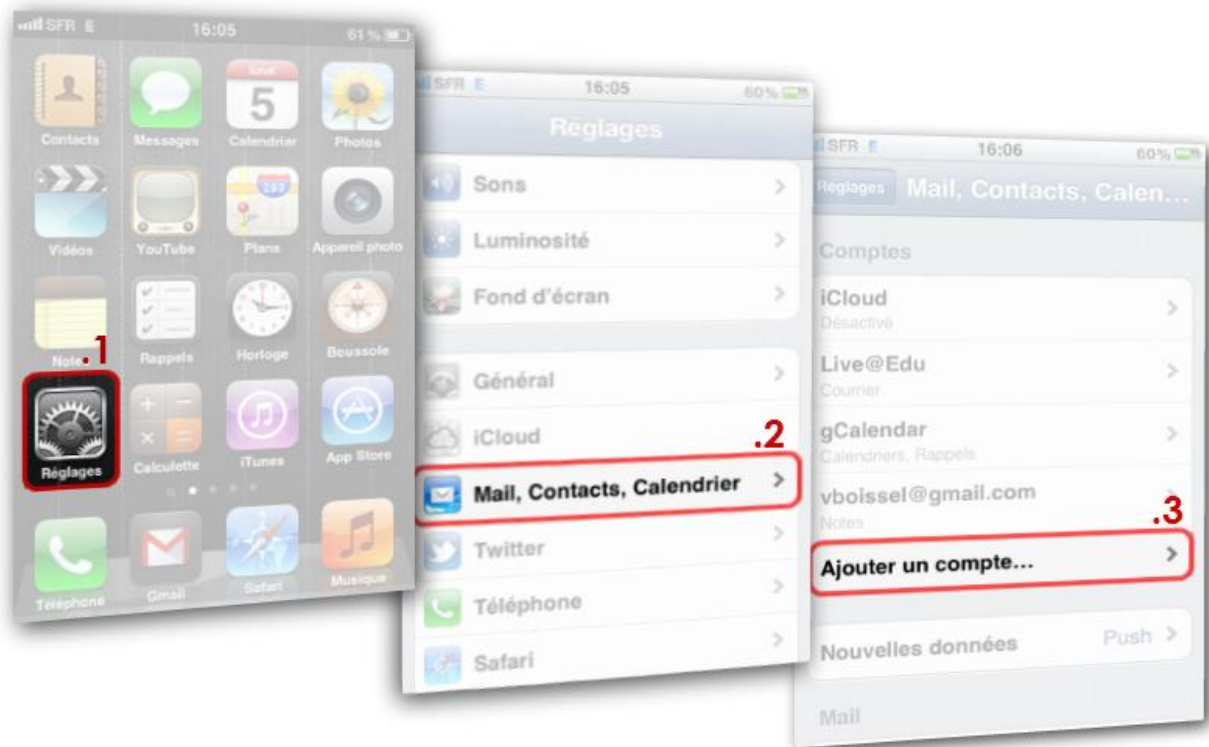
SFR E 16:05 61 %

Contacts
Messages
5
Calendrier
Photos
Vidéos
YouTube
Plans
Appareil photo
Notes
.1
Rappels
Horloge
Boussole
Réglages
Calculette
iTunes
App Store
Téléphone
Gmail
Safari
Musique

SFR E 16:05 60 %
Réglages
Sons
Luminosité
Fond d'écran
Général
iCloud
.2
Mail, Contacts, Calendrier
Twitter
Téléphone
Safari

SFR E 16:06 60 %
Réglages
Mail, Contacts, Calen...
Comptes
iCloud
Désactivé
Live@Edu
Courrier
gCalendar
Calendriers, Rappels
vboissel@gmail.com
Notes
.3
Ajouter un compte...
Nouvelles données
Push
Mail